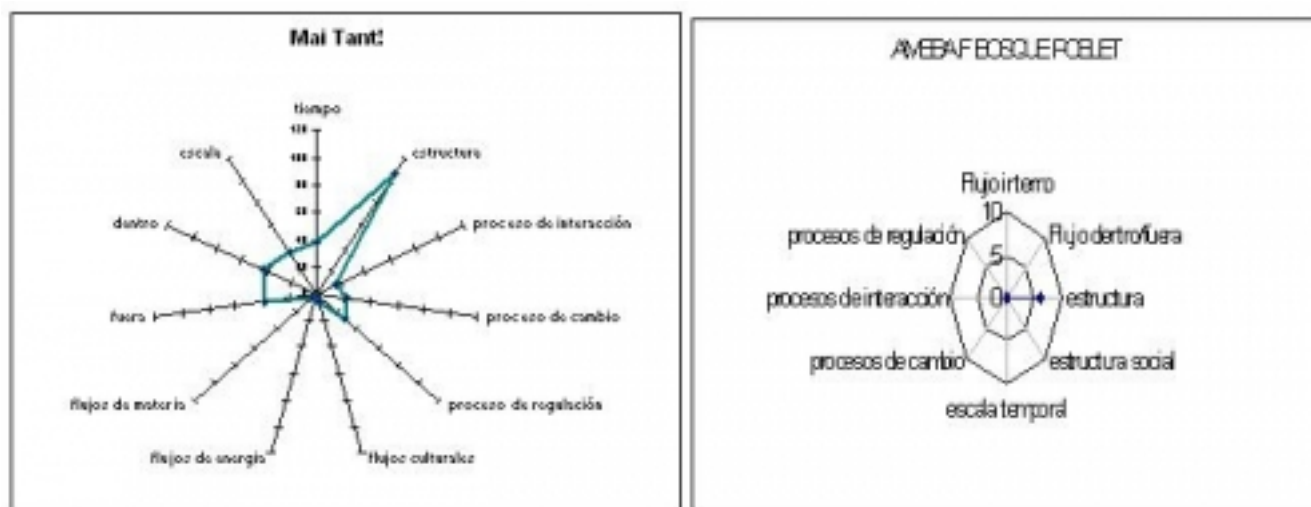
Mai Tant!

tiempo
estructura
proceso de interacción
proceso de cambio
proceso de regulación
flujos culturales
flujos de energía
flujos de materia
fuera
dentro
escala

AMEBA F BOSQUE POBLET

Flujo interno
10
5
0
Flujo dentro/fuera
estructura
estructura social
escala temporal
procesos de cambio
procesos de interacción
procesos de regulación